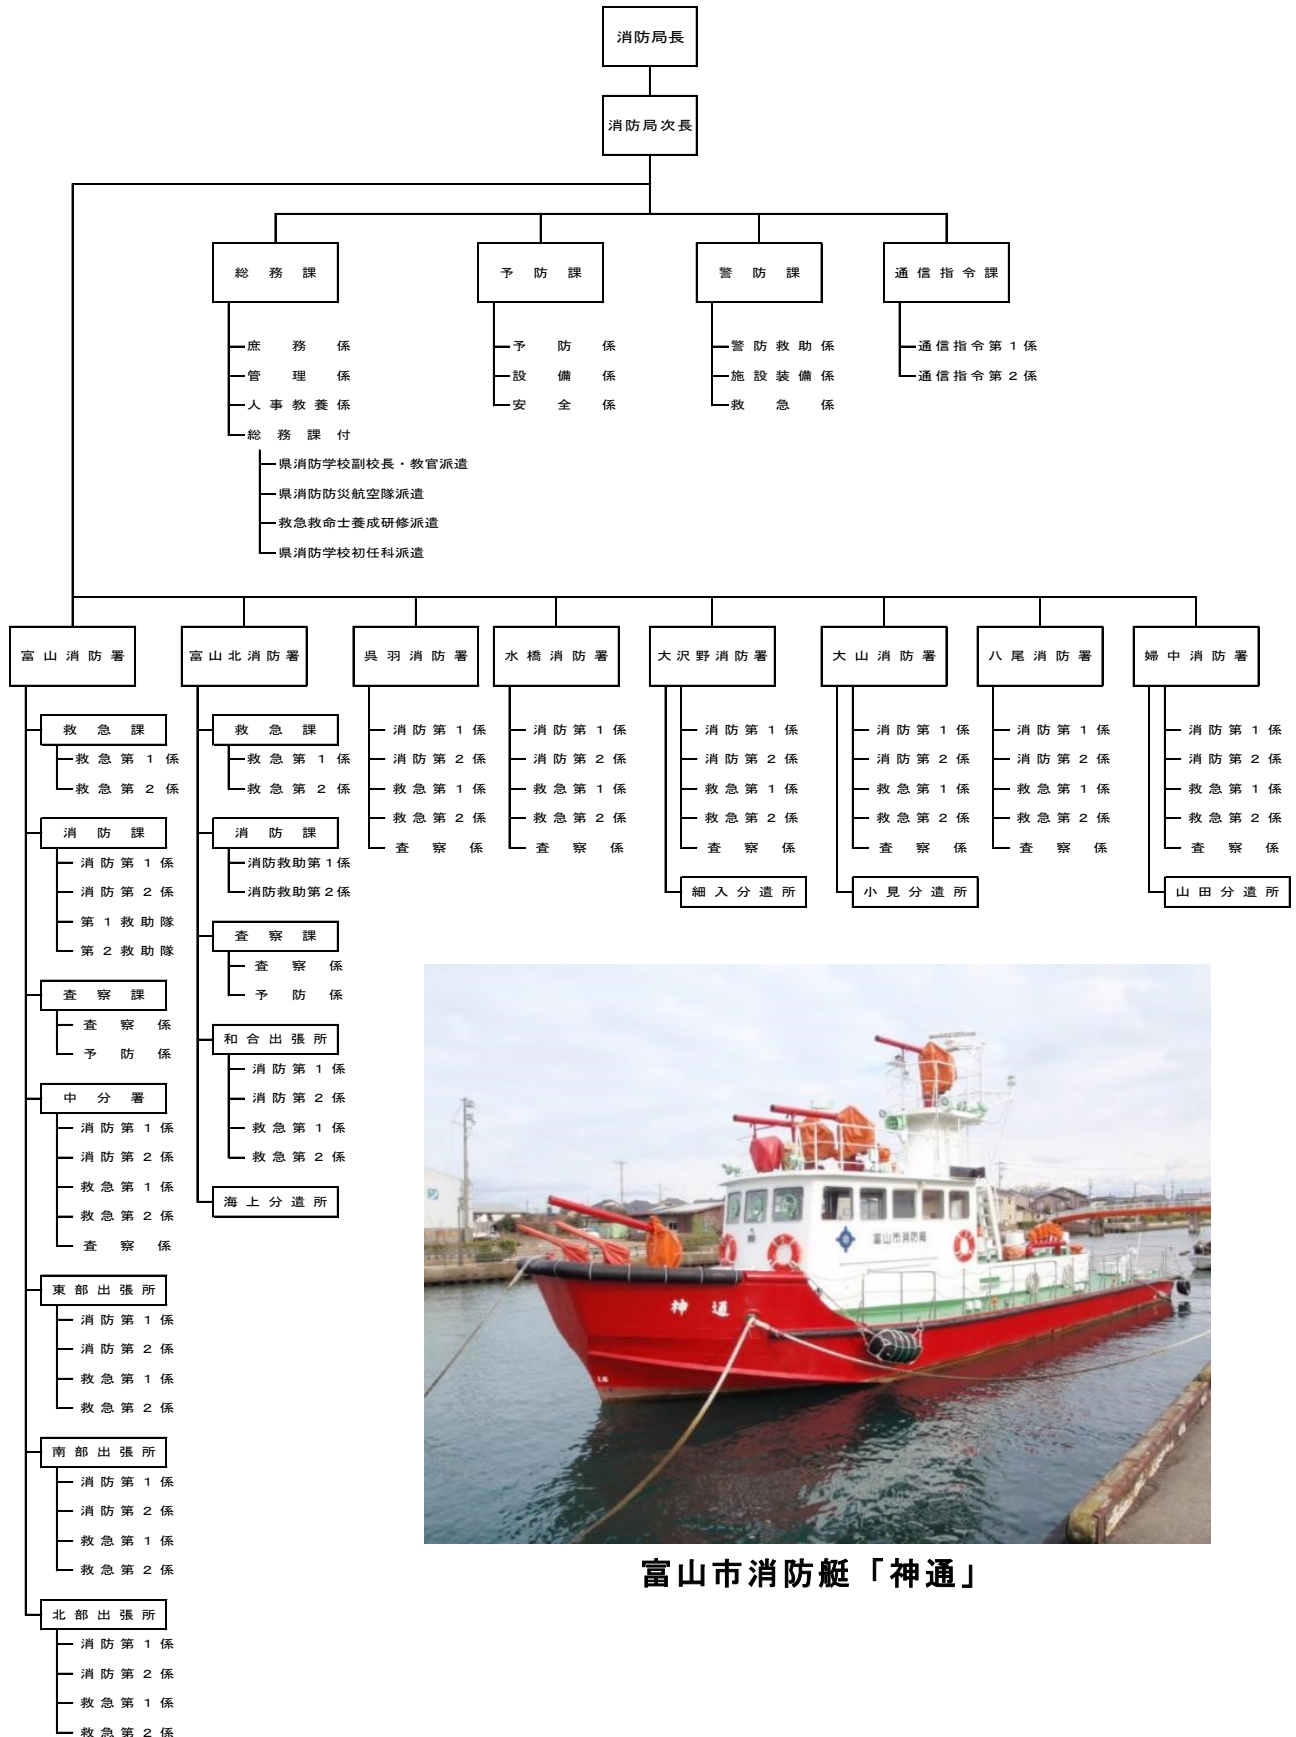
消防局長

消防局次長

総務課
庶務係
管理係
人事教養係
総務課付
県消防学校副校長・教官派遣
県消防防災航空隊派遣
救急救命士養成研修派遣
県消防学校初任科派遣

予防課
予防係
設備係
安全係

警防課
警防救助係
施設装備係
救急係

通信指令課
通信指令第１係
通信指令第２係

富山消防署
救急課
救急第１係
救急第２係
消防課
消防第１係
消防第２係
第１救助隊
第２救助隊
査察課
査察係
予防係
中分署
消防第１係
消防第２係
救急第１係
救急第２係
査察係
東部出張所
消防第１係
消防第２係
救急第１係
救急第２係
南部出張所
消防第１係
消防第２係
救急第１係
救急第２係
北部出張所
消防第１係
消防第２係
救急第１係
救急第２係

富山北消防署
救急課
救急第１係
救急第２係
消防課
消防救助第１係
消防救助第２係
査察課
査察係
予防係
和合出張所
消防第１係
消防第２係
救急第１係
救急第２係
海上分遣所

呉羽消防署
消防第１係
消防第２係
救急第１係
救急第２係
査察係

水橋消防署
消防第１係
消防第２係
救急第１係
救急第２係
査察係

大沢野消防署
消防第１係
消防第２係
救急第１係
救急第２係
査察係
細入分遣所

大山消防署
消防第１係
消防第２係
救急第１係
救急第２係
査察係
小見分遣所

八尾消防署
消防第１係
消防第２係
救急第１係
救急第２係
査察係

婦中消防署
消防第１係
消防第２係
救急第１係
救急第２係
査察係
山田分遣所

富山市消防局
神通

富山市消防艇「神通」